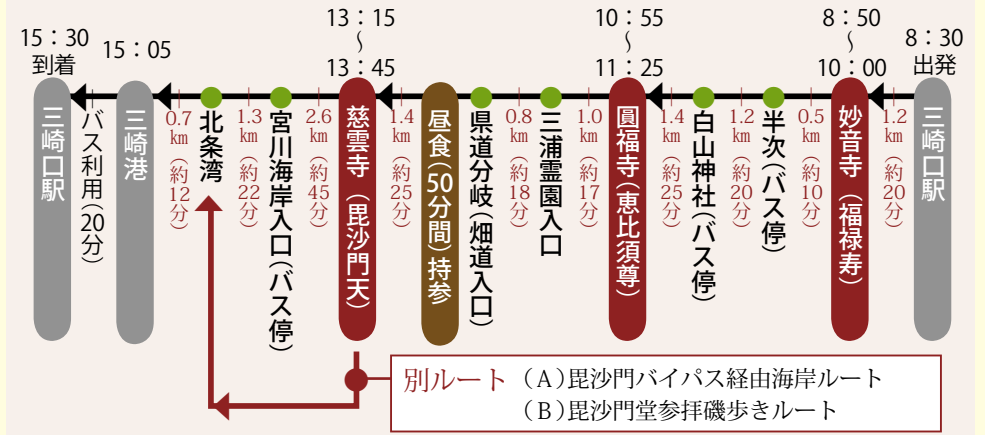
15：30
到着

15：05

13：15
〜
13：45

10：55
〜
11：25

8：50
〜
10：00

8：30
出発

三崎口駅

バス利用（20分）

三崎港

0.7km（約12分）

北条湾

1.3km（約22分）

宮川海岸入口（バス停）

2.6km（約45分）

慈雲寺（毘沙門天）

1.4km（約25分）

昼食（50分間）持参

県道分岐（畑道入口）

0.8km（約18分）

三浦霊園入口

1.0km（約17分）

圓福寺（恵比須尊）

1.4km（約25分）

白山神社（バス停）

1.2km（約20分）

半次（バス停）

0.5km（約10分）

妙音寺（福禄寿）

1.2km（約20分）

三崎口駅

別ルート（A）毘沙門バイパス経由海岸ルート
（B）毘沙門堂参拝磯歩きルート